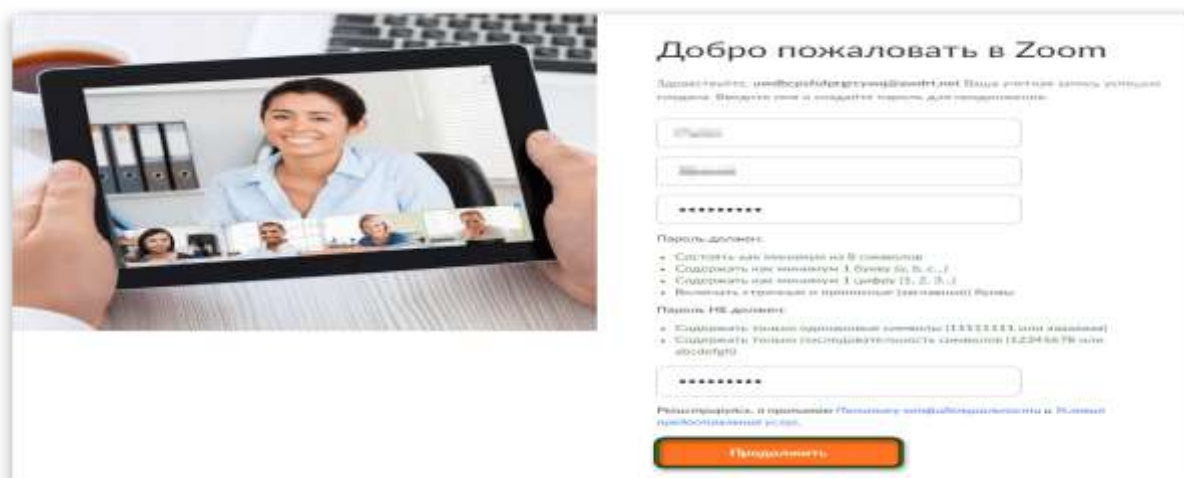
Добро пожаловать в Zoom

Здравствуйте, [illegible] Ваша учетная запись успешно создана. Введите имя и создайте пароль для продолжения.

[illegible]

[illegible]

••••••••••

Пароль должен:

- Состоять как минимум из 8 символов
- Содержать как минимум 1 букву (a, b, c...)
- Содержать как минимум 1 цифру (1, 2, 3...)
- Включать строчные и прописные (заглавные) буквы

Пароль НЕ должен:

- Содержать только одинаковые символы (11111111 или aaaaaaaa)
- Содержать только последовательность символов (12345678 или abcdefgh)

••••••••••

Регистрируясь, я принимаю Политику конфиденциальности и Условия предоставления услуг.

Продолжить